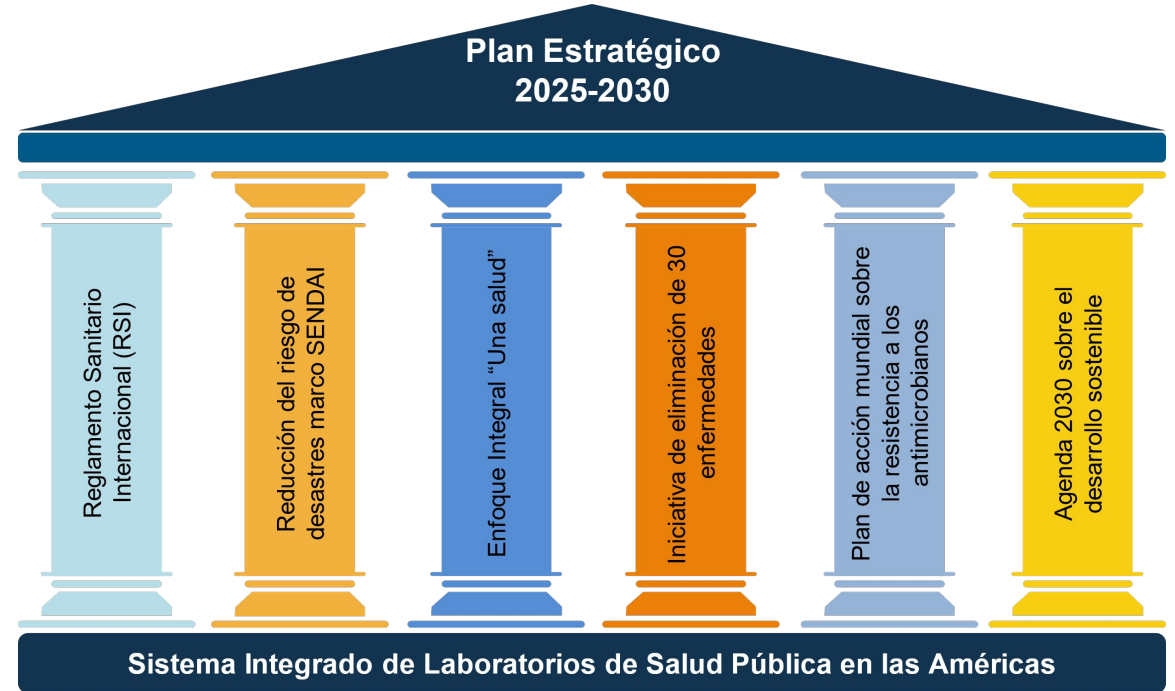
Plan Estratégico
2025-2030

Reglamento Sanitario Internacional (RSI)

Reducción del riesgo de desastres marco SENDAI

Enfoque Integral “Una salud”

Iniciativa de eliminación de 30 enfermedades

Plan de acción mundial sobre la resistencia a los antimicrobianos

Agenda 2030 sobre el desarrollo sostenible

Sistema Integrado de Laboratorios de Salud Pública en las Américas